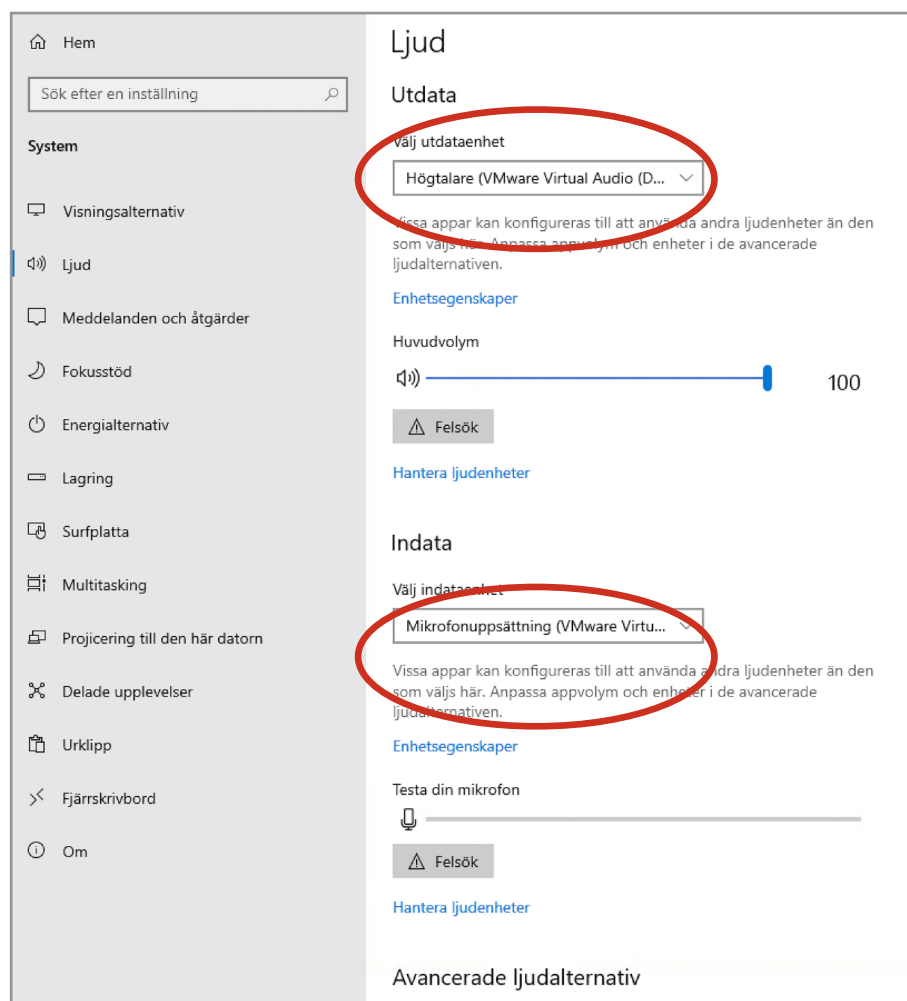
Hem

Sök efter en inställning

System

Visningsalternativ

Ljud

Meddelanden och åtgärder

Fokusstöd

Energialternativ

Lagring

Surfplatta

Multitasking

Projicering till den här datorn

Delade upplevelser

Urklipp

Fjärrskrivbord

Om

Ljud

Utdata

Välj utdataenhet

Högtalare (VMware Virtual Audio (D...

Vissa appar kan konfigureras till att använda andra ljudenheter än den som väljs här. Anpassa appvolym och enheter i de avancerade ljudalternativen.

Enhetsegenskaper

Huvudvolym

100

Felsök

Hantera ljudenheter

Indata

Välj indataenhet

Mikrofonuppsättning (VMware Virtu...

Vissa appar kan konfigureras till att använda andra ljudenheter än den som väljs här. Anpassa appvolym och enheter i de avancerade ljudalternativen.

Enhetsegenskaper

Testa din mikrofon

Felsök

Hantera ljudenheter

Avancerade ljudalternativ